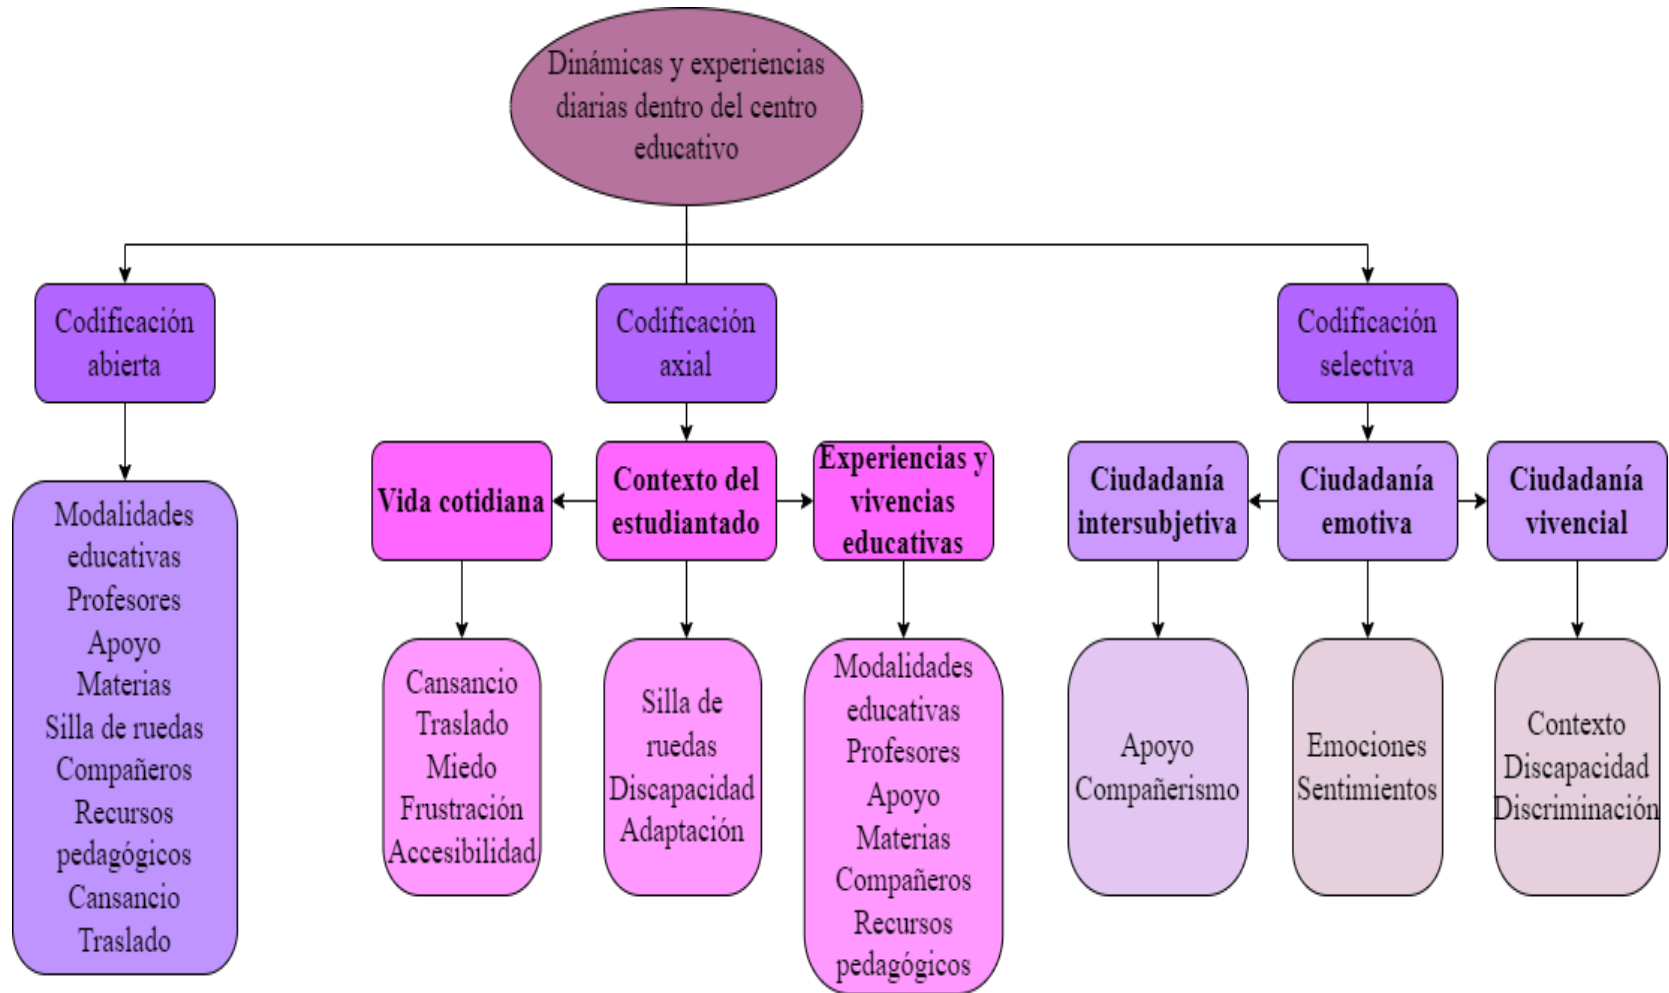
Dinámicas y experiencias diarias dentro del centro educativo

Codificación abierta

Modalidades educativas
Profesores
Apoyo
Materias
Silla de ruedas
Compañeros
Recursos pedagógicos
Cansancio
Traslado

Codificación axial

Vida cotidiana

Contexto del estudiantado

Experiencias y vivencias educativas

Cansancio
Traslado
Miedo
Frustración
Accesibilidad

Silla de ruedas
Discapacidad
Adaptación

Modalidades educativas
Profesores
Apoyo
Materias
Compañeros
Recursos pedagógicos

Codificación selectiva

Ciudadanía intersubjetiva

Ciudadanía emotiva

Ciudadanía vivencial

Apoyo
Compañerismo

Emociones
Sentimientos

Contexto
Discapacidad
Discriminación